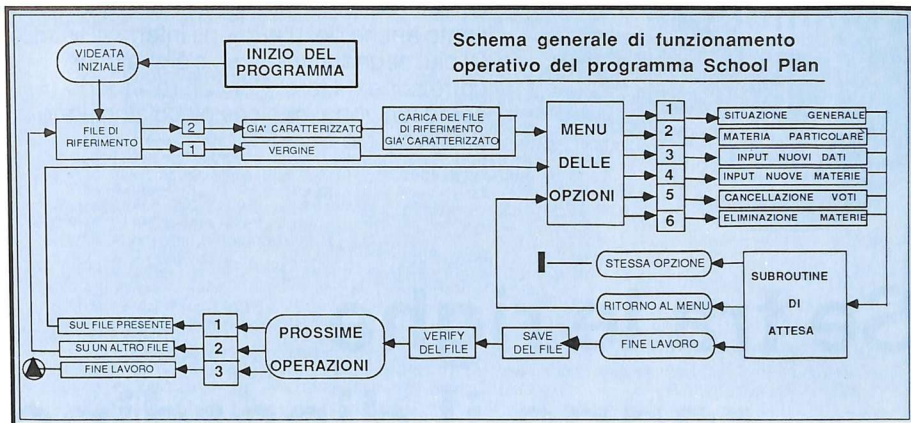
Schema generale di funzionamento operativo del programma School Plan

VIDEATA INIZIALE

INIZIO DEL PROGRAMMA

FILE DI RIFERIMENTO

2

GIA' CARATTERIZZATO

1

VERGINE

CARICA DEL FILE DI RIFERIMENTO GIA' CARATTERIZZATO

MENU DELLE OPZIONI

1

SITUAZIONE GENERALE

2

MATERIA PARTICOLARE

3

INPUT NUOVI DATI

4

INPUT NUOVE MATERIE

5

CANCELLAZIONE VOTI

6

ELIMINAZIONE MATERIE

STESSA OPZIONE

RITORNO AL MENU

SUBROUTINE DI ATTESA

FINE LAVORO

SAVE DEL FILE

VERIFY DEL FILE

PROSSIME OPERAZIONI

1

SUL FILE PRESENTE

2

SU UN ALTRO FILE

3

FINE LAVORO